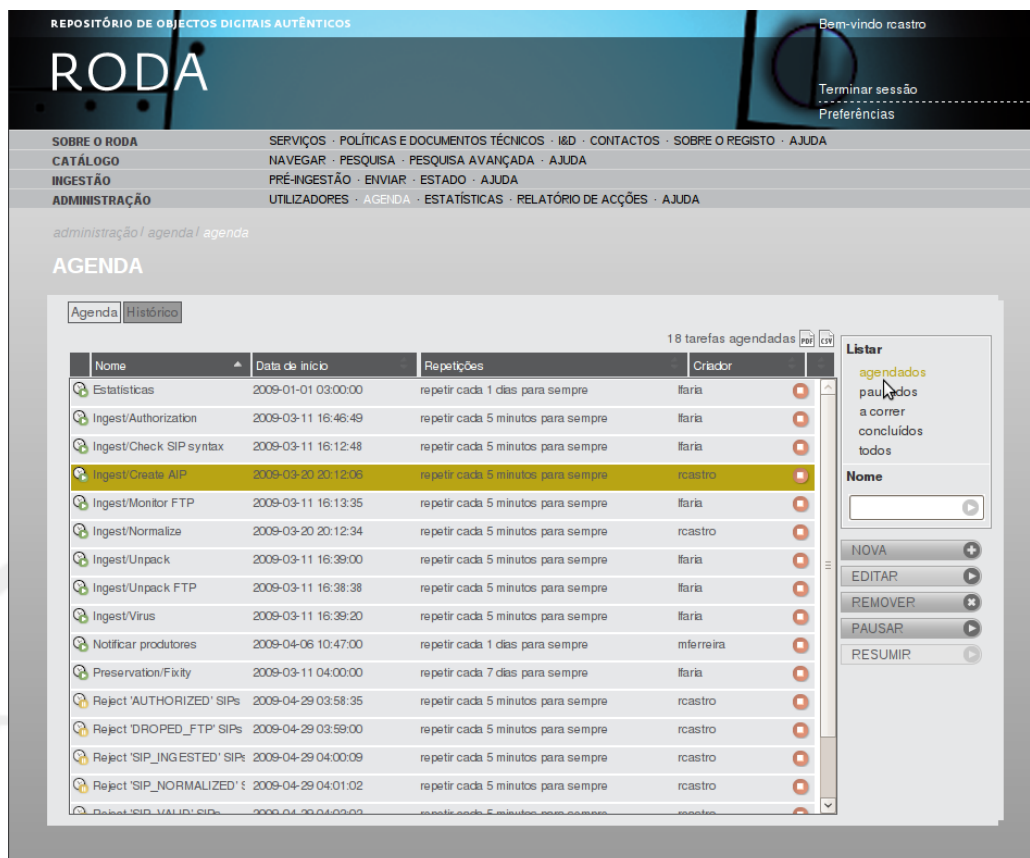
REPOSITÓRIO DE OBJECTOS DIGITAIS AUTÊNTICOS

RODA

Bem-vindo rcastro

Terminar sessão

Preferências

SOBRE O RODA   SERVIÇOS · POLÍTICAS E DOCUMENTOS TÉCNICOS · I&D · CONTACTOS · SOBRE O REGISTO · AJUDA
CATÁLOGO   NAVEGAR · PESQUISA · PESQUISA AVANÇADA · AJUDA
INGESTÃO   PRÉ-INGESTÃO · ENVIAR · ESTADO · AJUDA
ADMINISTRAÇÃO   UTILIZADORES · AGENDA · ESTATÍSTICAS · RELATÓRIO DE ACÇÕES · AJUDA

administração / agenda / agenda

AGENDA

Agenda | Histórico

18 tarefas agendadas

| Nome | Data de início | Repetições | Criador |
|---|---|---|---|
| Estatísticas | 2009-01-01 03:00:00 | repetir cada 1 dias para sempre | lfaria |
| Ingest/Authorization | 2009-03-11 16:46:49 | repetir cada 5 minutos para sempre | lfaria |
| Ingest/Check SIP syntax | 2009-03-11 16:12:48 | repetir cada 5 minutos para sempre | lfaria |
| Ingest/Create AIP | 2009-03-20 20:12:06 | repetir cada 5 minutos para sempre | rcastro |
| Ingest/Monitor FTP | 2009-03-11 16:13:35 | repetir cada 5 minutos para sempre | lfaria |
| Ingest/Normalize | 2009-03-20 20:12:34 | repetir cada 5 minutos para sempre | rcastro |
| Ingest/Unpack | 2009-03-11 16:39:00 | repetir cada 5 minutos para sempre | lfaria |
| Ingest/Unpack FTP | 2009-03-11 16:38:38 | repetir cada 5 minutos para sempre | lfaria |
| Ingest/Virus | 2009-03-11 16:39:20 | repetir cada 5 minutos para sempre | lfaria |
| Notificar produtores | 2009-04-06 10:47:00 | repetir cada 1 dias para sempre | mferreira |
| Preservation/Fixity | 2009-03-11 04:00:00 | repetir cada 7 dias para sempre | lfaria |
| Reject 'AUTHORIZED' SIPs | 2009-04-29 03:58:35 | repetir cada 5 minutos para sempre | rcastro |
| Reject 'DROPED_FTP' SIPs | 2009-04-29 03:59:00 | repetir cada 5 minutos para sempre | rcastro |
| Reject 'SIP_INGESTED' SIPs | 2009-04-29 04:00:09 | repetir cada 5 minutos para sempre | rcastro |
| Reject 'SIP_NORMALIZED' S | 2009-04-29 04:01:02 | repetir cada 5 minutos para sempre | rcastro |
| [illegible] | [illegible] | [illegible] | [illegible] |

Listar
agendados
pausados
a correr
concluídos
todos

Nome

NOVA
EDITAR
REMOVER
PAUSAR
RESUMIR